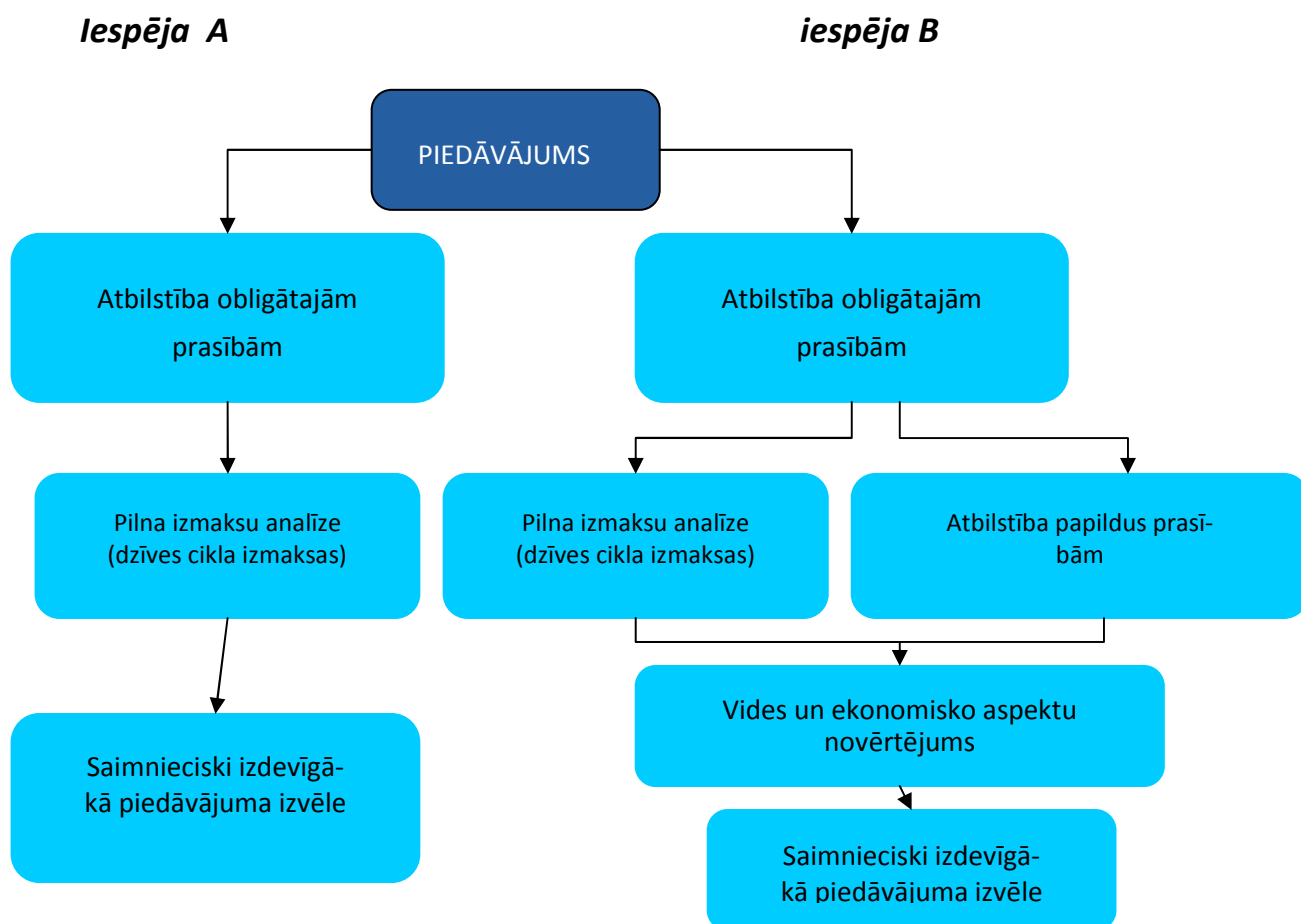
Iespēja A

iespēja B

PIEDĀVĀJUMS

Atbilstība obligātajām prasībām

Atbilstība obligātajām prasībām

Pilna izmaksu analīze (dzīves cikla izmaksas)

Pilna izmaksu analīze (dzīves cikla izmaksas)

Atbilstība papildus prasībām

Vides un ekonomisko aspektu novērtējums

Saimnieciski izdevīgākā piedāvājuma izvēle

Saimnieciski izdevīgākā piedāvājuma izvēle